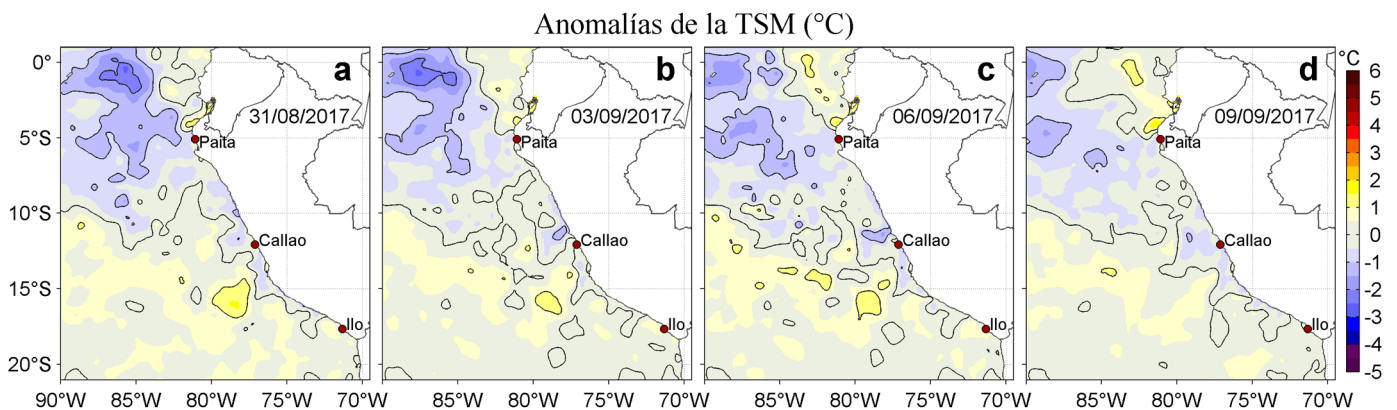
Anomalías de la TSM (°C)

0°
5°S
10°S
15°S
20°S

a
31/08/2017
Paita
Callao
Ilo

b
03/09/2017
Paita
Callao
Ilo

c
06/09/2017
Paita
Callao
Ilo

d
09/09/2017
Paita
Callao
Ilo

90°W 85°W 80°W 75°W 70°W
85°W 80°W 75°W 70°W
85°W 80°W 75°W 70°W
85°W 80°W 75°W 70°W

°C
6
5
4
3
2
1
0
-1
-2
-3
-4
-5